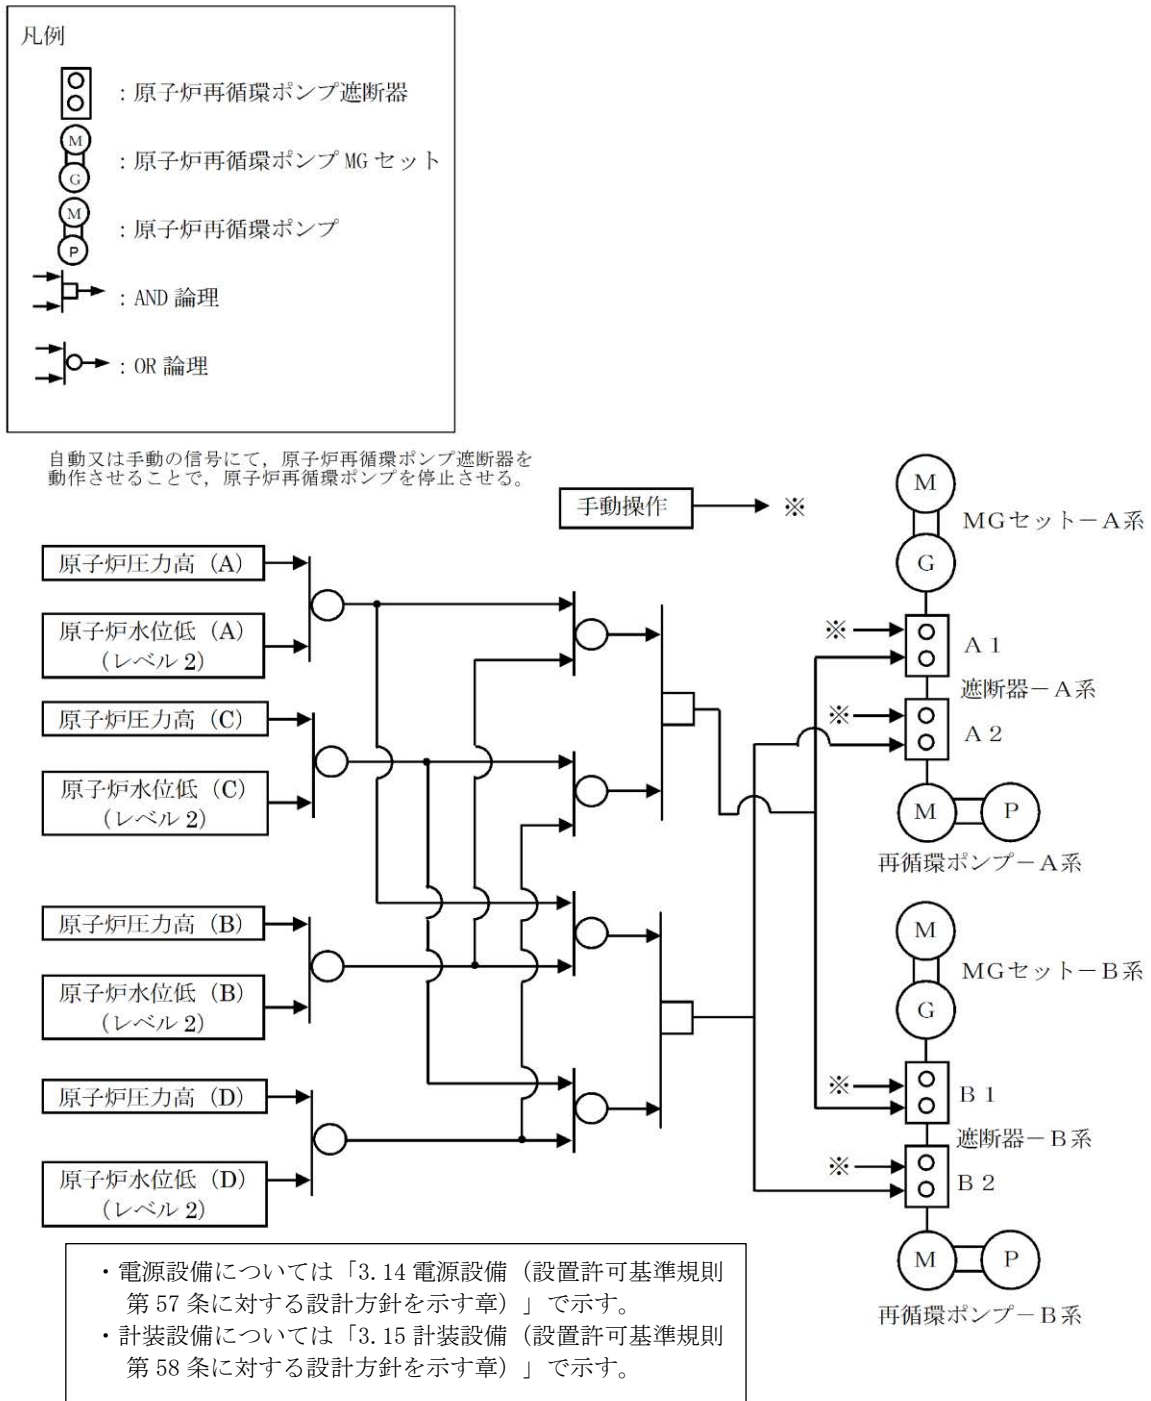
凡例

：原子炉再循環ポンプ遮断器

M G ：原子炉再循環ポンプ MG セット

M P ：原子炉再循環ポンプ

：AND 論理

：OR 論理

自動又は手動の信号にて，原子炉再循環ポンプ遮断器を動作させることで，原子炉再循環ポンプを停止させる。

手動操作 ※

原子炉圧力高（A）

原子炉水位低（A）（レベル 2）

原子炉圧力高（C）

原子炉水位低（C）（レベル 2）

原子炉圧力高（B）

原子炉水位低（B）（レベル 2）

原子炉圧力高（D）

原子炉水位低（D）（レベル 2）

M

MGセットーA系

G

※ A 1

遮断器ーA系

※ A 2

M P

再循環ポンプーA系

M

MGセットーB系

G

※ B 1

遮断器ーB系

※ B 2

M P

再循環ポンプーB系

・電源設備については「3.14 電源設備（設置許可基準規則第 57 条に対する設計方針を示す章）」で示す。
・計装設備については「3.15 計装設備（設置許可基準規則第 58 条に対する設計方針を示す章）」で示す。